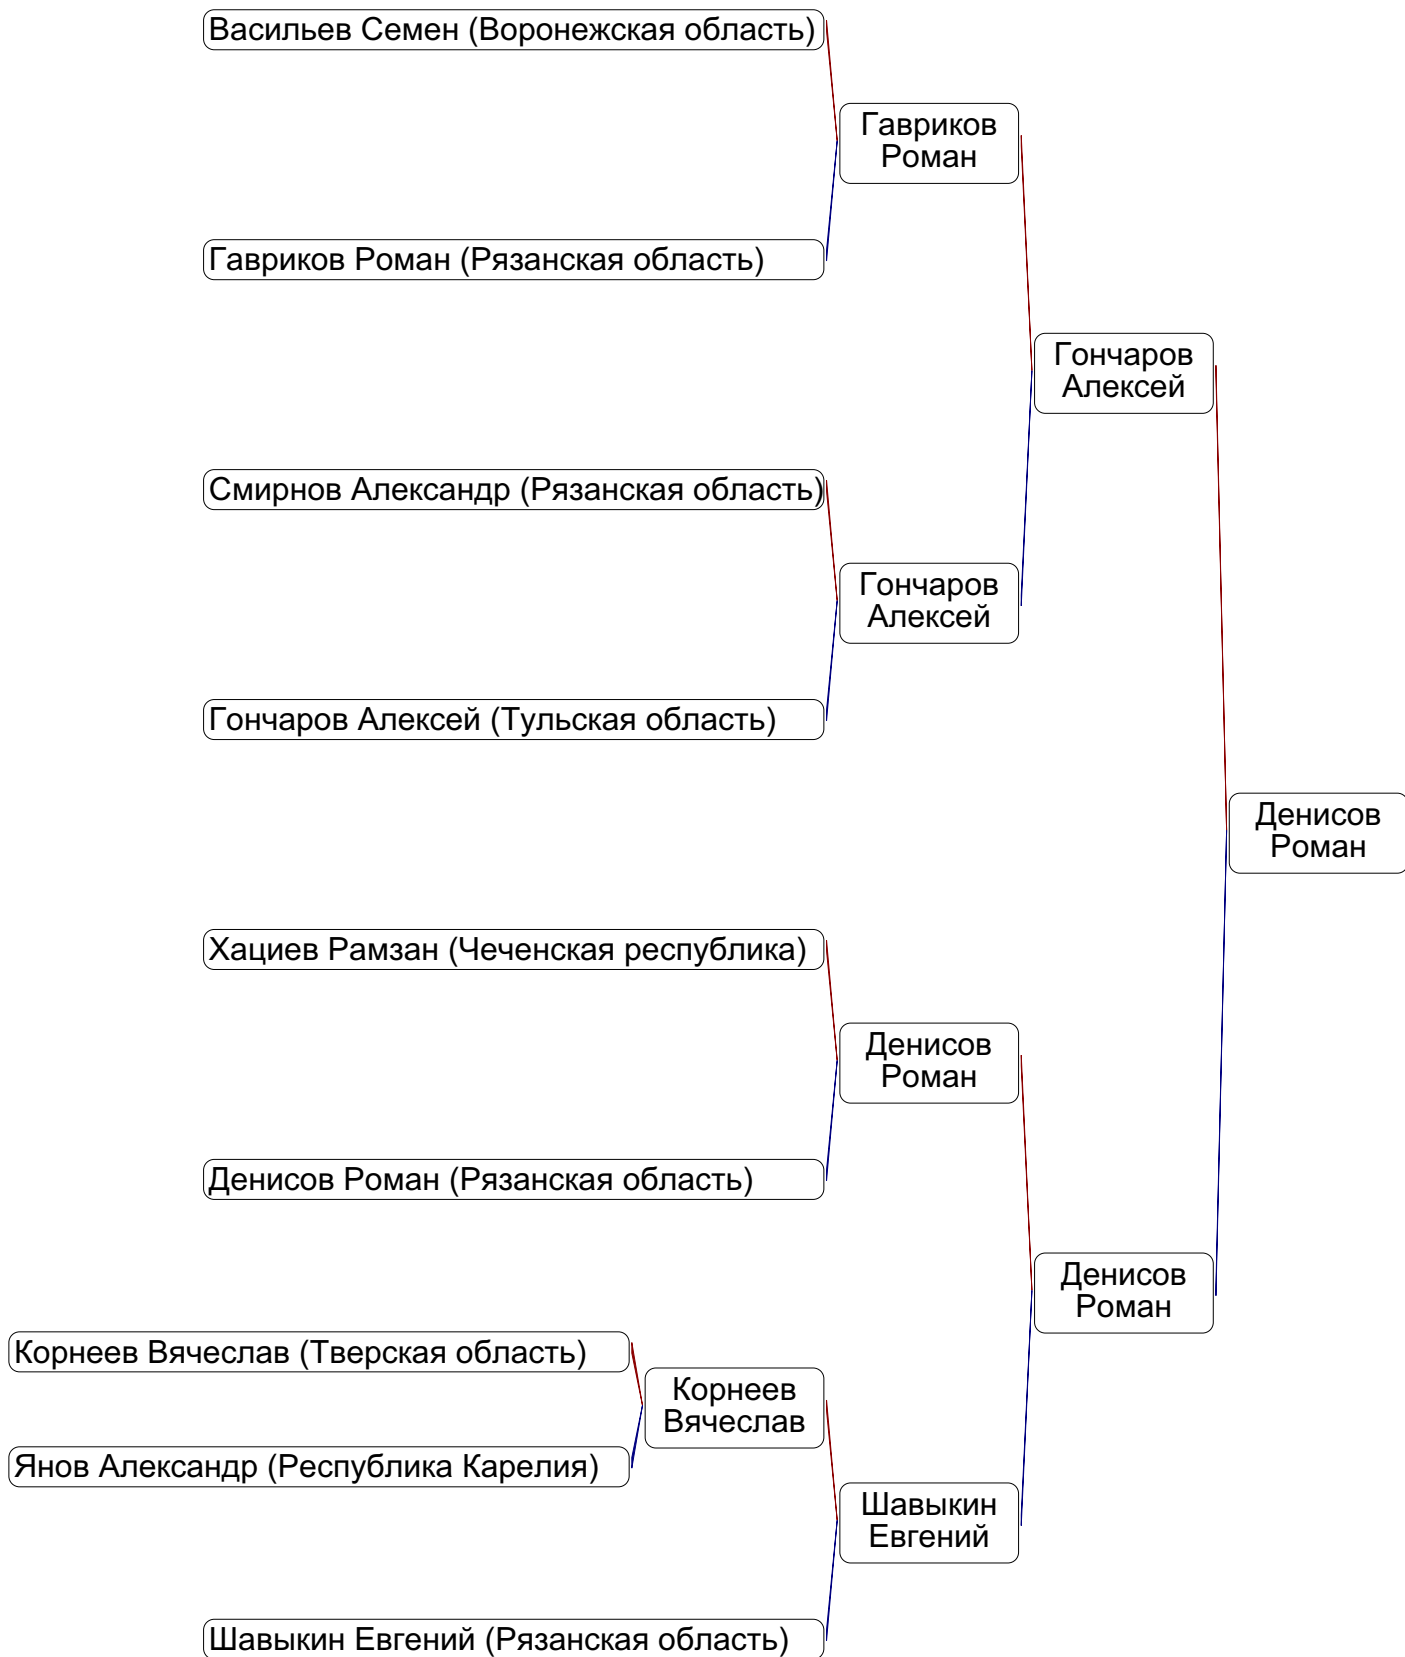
Васильев Семен (Воронежская область)

Гавриков Роман

Гавриков Роман (Рязанская область)

Гончаров Алексей

Смирнов Александр (Рязанская область)

Гончаров Алексей

Гончаров Алексей (Тульская область)

Денисов Роман

Хациев Рамзан (Чеченская республика)

Денисов Роман

Денисов Роман (Рязанская область)

Денисов Роман

Корнеев Вячеслав (Тверская область)

Корнеев Вячеслав

Янов Александр (Республика Карелия)

Шавыкин Евгений

Шавыкин Евгений (Рязанская область)